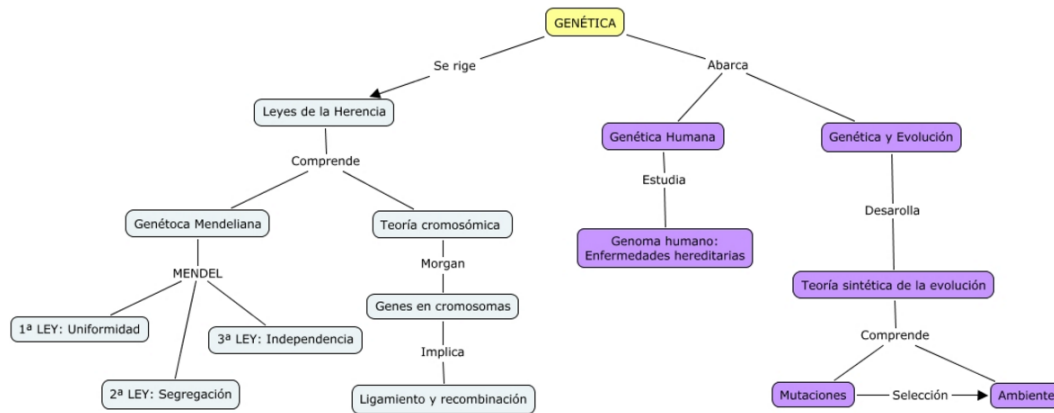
GENÉTICA

Se rige

Abarca

Leyes de la Herencia

Comprende

Genétoca Mendeliana

MENDEL

1ª LEY: Uniformidad

2ª LEY: Segregación

3ª LEY: Independencia

Teoría cromosómica

Morgan

Genes en cromosomas

Implica

Ligamiento y recombinación

Genética Humana

Estudia

Genoma humano: Enfermedades hereditarias

Genética y Evolución

Desarolla

Teoría sintética de la evolución

Comprende

Mutaciones

Selección

Ambiente